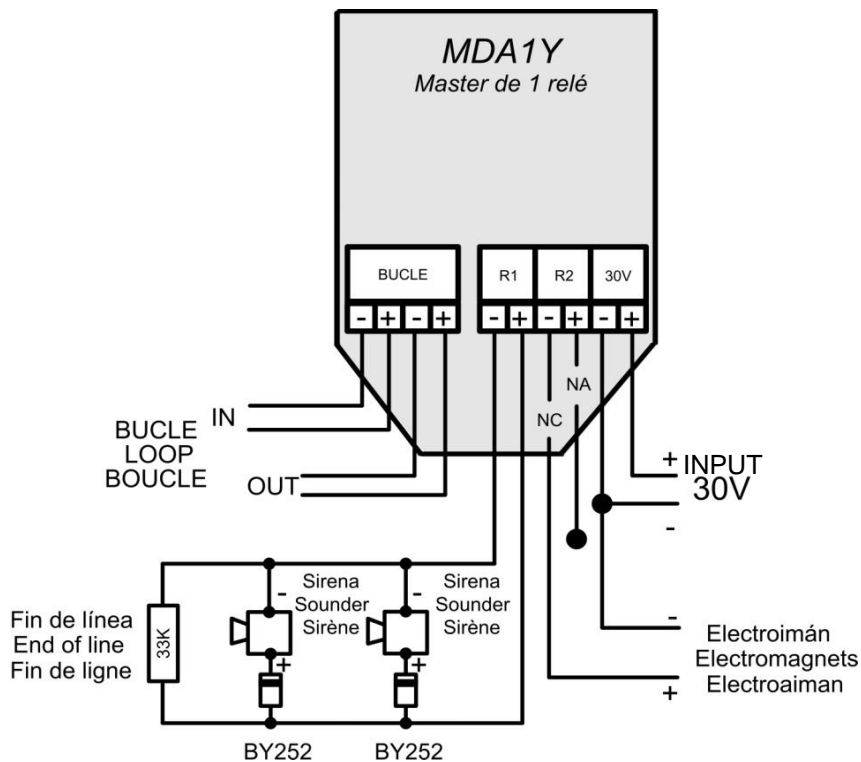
MDA1Y
Master de 1 relé

BUCLE

R1 R2 30V

- + - + - + - + - +

IN

BUCLE
LOOP
BOUCLE

OUT

NA

NC

+ INPUT
30V
-

Sirena
Sounder
Sirène

Sirena
Sounder
Sirène

Fin de línea
End of line
Fin de ligne

33K

Electroimán
Electromagnets
Electroaiman

BY252 BY252